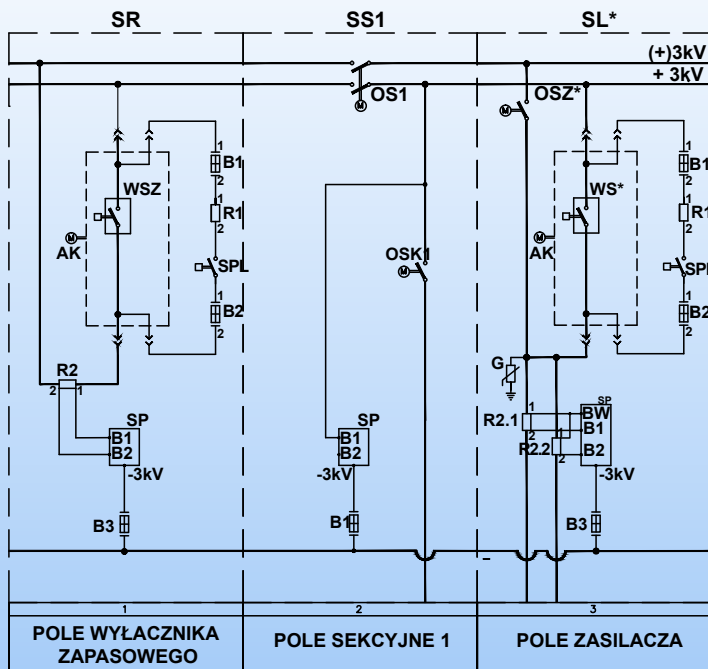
SR
SS1
SL*
(+)3kV
+ 3kV
OS1
OSZ*
WSZ
B1
1
2
R1
1
2
AK
SPL
B2
1
2
OSK1
WS*
B1
1
2
R1
1
2
AK
SPL
B2
1
2
G
R2
2
1
SP
B1
B2
-3kV
B3
SP
B1
B2
-3kV
B1
R2.1
1
2
R2.2
2
SP
BW
B1
B2
-3kV
B3
-
1
2
3
POLE WYŁACZNIKA ZAPASOWEGO
POLE SEKCYJNE 1
POLE ZASILACZA